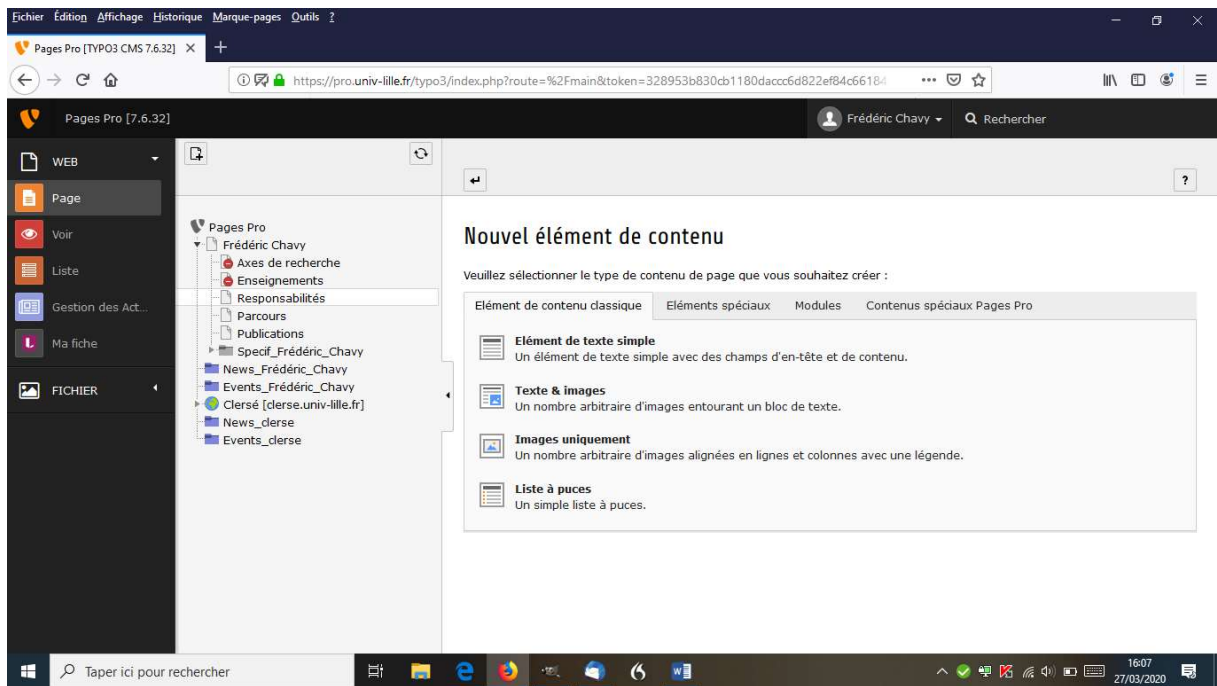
Fichier Édition Affichage Historique Marque-pages Outils ?

Pages Pro [TYPO3 CMS 7.6.32] ×

https://pro.univ-lille.fr/typo3/index.php?route=%2Fmain&token=328953b830cb1180daccc6d822ef84c66184

Pages Pro [7.6.32]

Frédéric Chavy

Rechercher

WEB

Page

Voir

Liste

Gestion des Act...

Ma fiche

FICHIER

Pages Pro
Frédéric Chavy
Axes de recherche
Enseignements
Responsabilités
Parcours
Publications
Specif_Frédéric_Chavy
News_Frédéric_Chavy
Events_Frédéric_Chavy
Clersé [clerse.univ-lille.fr]
News_clerse
Events_clerse

?

Nouvel élément de contenu

Veuillez sélectionner le type de contenu de page que vous souhaitez créer :

Elément de contenu classique | Eléments spéciaux | Modules | Contenus spéciaux Pages Pro

Elément de texte simple
Un élément de texte simple avec des champs d'en-tête et de contenu.

Texte & images
Un nombre arbitraire d'images entourant un bloc de texte.

Images uniquement
Un nombre arbitraire d'images alignées en lignes et colonnes avec une légende.

Liste à puces
Un simple liste à puces.

Taper ici pour rechercher

16:07
27/03/2020